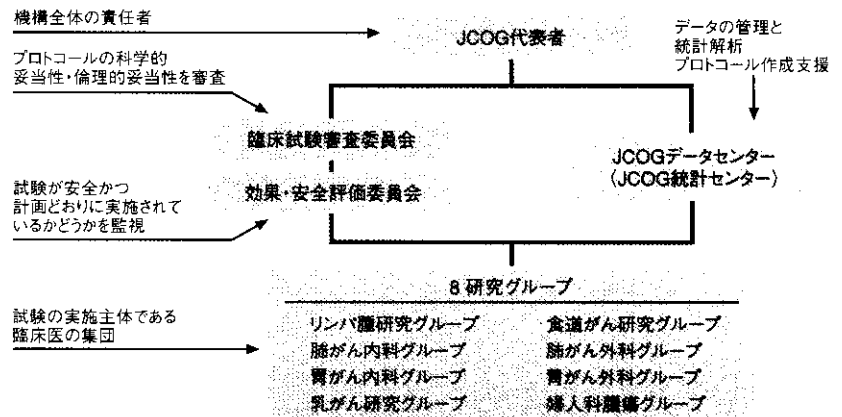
機構全体の責任者

JCOG代表者

データの管理と
統計解析
プロトコール作成支援

プロトコールの科学的
妥当性・倫理的妥当性を審査

臨床試験審査委員会

効果・安全評価委員会

試験が安全かつ
計画どおりに実施されて
いるかどうかを監視

JCOGデータセンター
（JCOG統計センター）

8 研究グループ

試験の実施主体である
臨床医の集団

リンパ腫研究グループ
肺がん内科グループ
胃がん内科グループ
乳がん研究グループ

食道がん研究グループ
肺がん外科グループ
胃がん外科グループ
婦人科腫瘍グループ